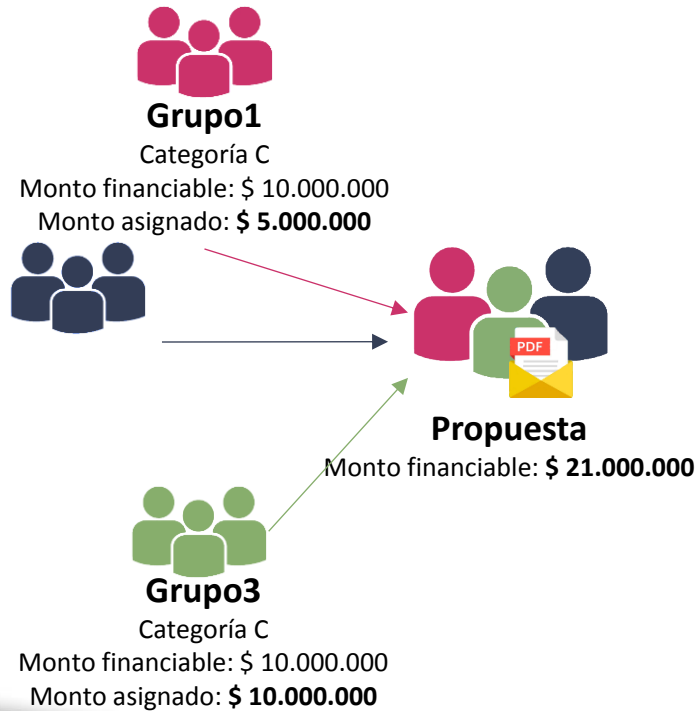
**Grupo1**
Categoría C
Monto financiable: $ 10.000.000
Monto asignado: **$ 5.000.000**

PDF

**Propuesta**
Monto financiable: **$ 21.000.000**

**Grupo3**
Categoría C
Monto financiable: $ 10.000.000
Monto asignado: **$ 10.000.000**